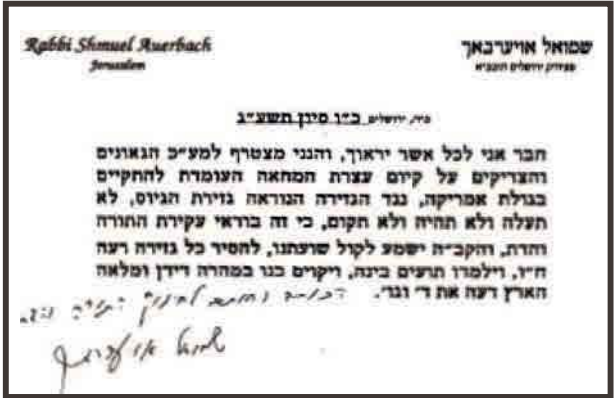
Rabbi Shmuel Auerbach
Jerusalem

שמואל אויערבאך
פעיה"ק ירושלים תובב"א

ב"ה, ירושלים, כ"ו סיון תשע"ג

חבר אני לכל אשר יראוך, והנני מצטרף למע"כ הגאונים והצדיקים על קיום עצרת המחאה העומדת להתקיים בגולת אמריקה, נגד הגזירה הנוראה גזירת הגיוס, לא תעלה ולא תהיה ולא תקום, כי זה בוראי עקירת התורה והדת, והקב"ה ישמע לקול שועתנו, להסיר כל גזירה רעה ח"ו, וילמדו תועים בינה, ויקוים כנו במהרה דידן ומלאה הארץ דעה את ד' וגו'.

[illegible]
שמואל אויערבאך